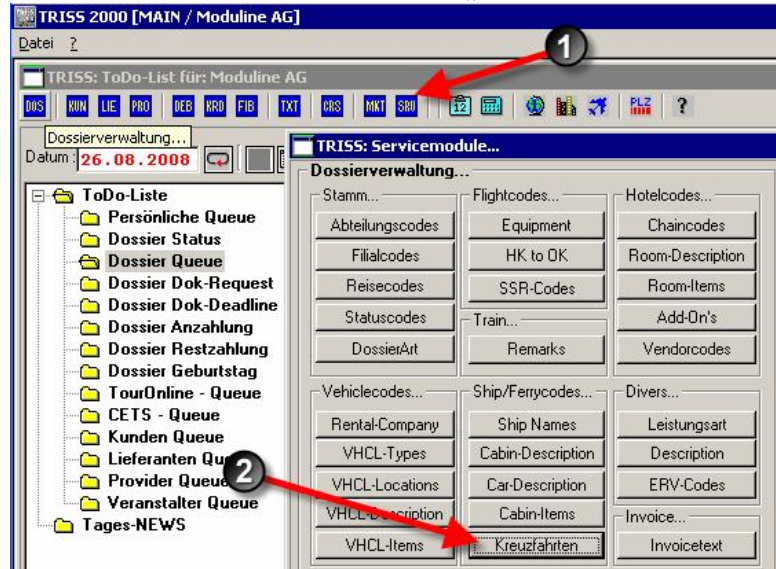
TRISS 2000 [MAIN / Moduline AG]

Datei ?

TRISS: ToDo-List für: Moduline AG

DOS KUN LIE PRO DEB KRD FIB TXT CRS MKT SRV ?

1

Dossierverwaltung...

Datum : 26.08.2008

ToDo-Liste
Persönliche Queue
Dossier Status
Dossier Queue
Dossier Dok-Request
Dossier Dok-Deadline
Dossier Anzahlung
Dossier Restzahlung
Dossier Geburtstag
TourOnline - Queue
CETS - Queue
Kunden Queue
Lieferanten Que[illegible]
Provider Queue
Veranstalter Queue
Tages-NEWS

TRISS: Servicemodule...

Dossierverwaltung...

Stamm...
Abteilungscodes
Filialcodes
Reisecodes
Statuscodes
DossierArt

Flightcodes...
Equipment
HK to OK
SSR-Codes

Train...
Remarks

Hotelcodes...
Chaincodes
Room-Description
Room-Items
Add-On's
Vendorcodes

Vehiclecodes...
Rental-Company
VHCL-Types
VHCL-Locations
VHCL-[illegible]
VHCL-Items

Ship/Ferrycodes...
Ship Names
Cabin-Description
Car-Description
Cabin-Items
Kreuzfahrten

Divers...
Leistungsart
Description
ERV-Codes

Invoice...
Invoicetext

2